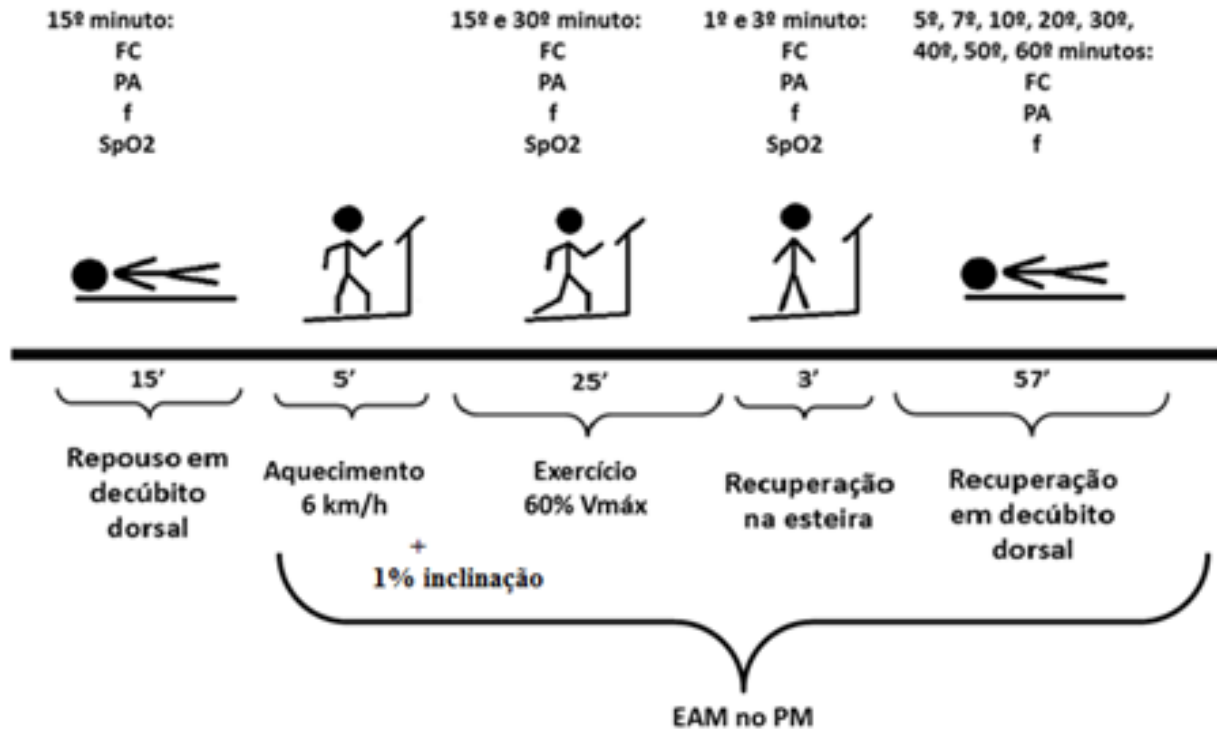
15º minuto:
FC
PA
f
SpO2

15º e 30º minuto:
FC
PA
f
SpO2

1º e 3º minuto:
FC
PA
f
SpO2

5º, 7º, 10º, 20º, 30º, 40º, 50º, 60º minutos:
FC
PA
f

15'
Repouso em decúbito dorsal

5'
Aquecimento 6 km/h

25'
Exercício 60% Vmáx

3'
Recuperação na esteira

57'
Recuperação em decúbito dorsal

+
1% inclinação

EAM no PM